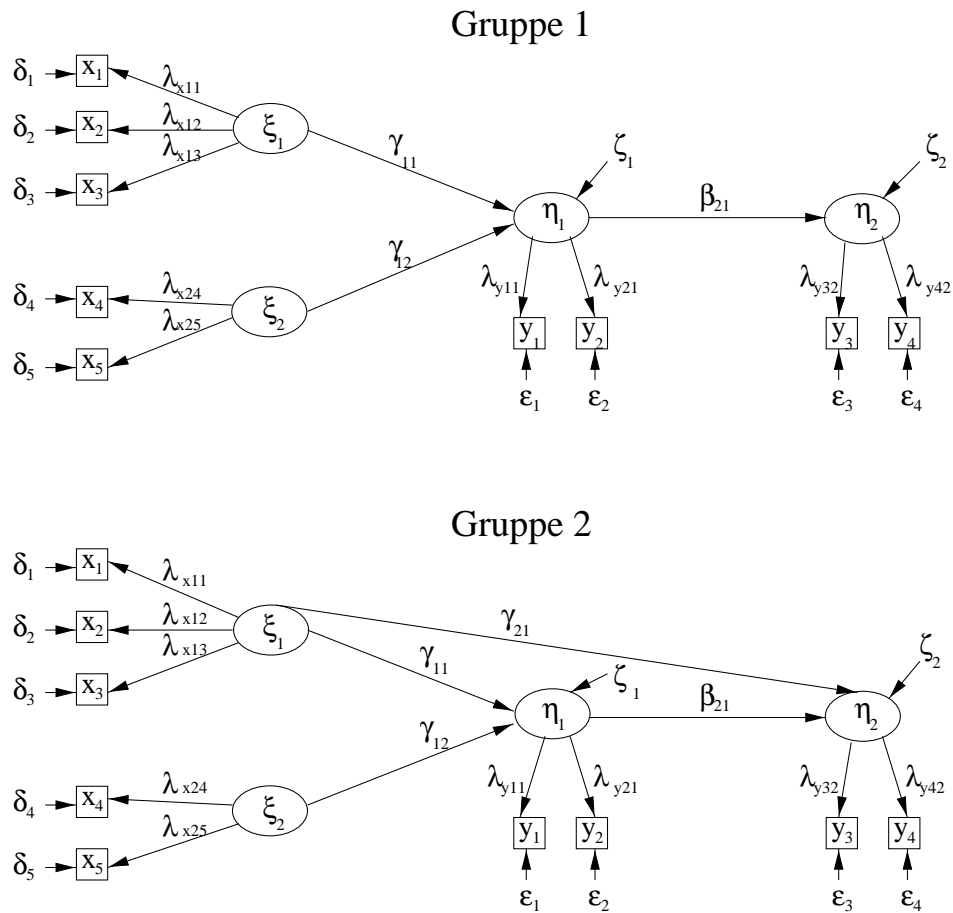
Gruppe 1

$\delta_1$ $x_1$ $\lambda_{x11}$
$\delta_2$ $x_2$ $\lambda_{x12}$ $\xi_1$
$\delta_3$ $x_3$ $\lambda_{x13}$
$\gamma_{11}$ $\zeta_1$ $\beta_{21}$ $\zeta_2$
$\eta_1$ $\eta_2$
$\gamma_{12}$
$\delta_4$ $x_4$ $\lambda_{x24}$ $\xi_2$
$\delta_5$ $x_5$ $\lambda_{x25}$
$\lambda_{y11}$ $\lambda_{y21}$ $\lambda_{y32}$ $\lambda_{y42}$
$y_1$ $y_2$ $y_3$ $y_4$
$\varepsilon_1$ $\varepsilon_2$ $\varepsilon_3$ $\varepsilon_4$

Gruppe 2

$\delta_1$ $x_1$ $\lambda_{x11}$
$\delta_2$ $x_2$ $\lambda_{x12}$ $\xi_1$ $\gamma_{21}$
$\delta_3$ $x_3$ $\lambda_{x13}$
$\gamma_{11}$ $\zeta_1$ $\beta_{21}$ $\zeta_2$
$\eta_1$ $\eta_2$
$\gamma_{12}$
$\delta_4$ $x_4$ $\lambda_{x24}$ $\xi_2$
$\delta_5$ $x_5$ $\lambda_{x25}$
$\lambda_{y11}$ $\lambda_{y21}$ $\lambda_{y32}$ $\lambda_{y42}$
$y_1$ $y_2$ $y_3$ $y_4$
$\varepsilon_1$ $\varepsilon_2$ $\varepsilon_3$ $\varepsilon_4$